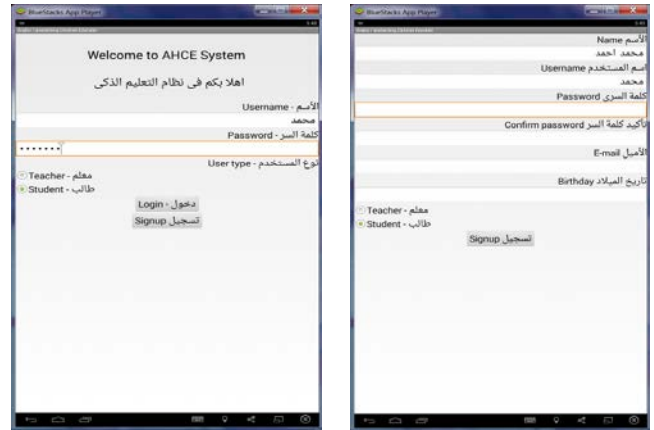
BlueStacks App Player

Welcome to AHCE System

اهلا بكم فى نظام التعليم الذكى

Username - الأسم

محمد

Password - كلمة السر

•••••••

User type - نوع المستخدم

Teacher - معلم

Student - طالب

Login - دخول

Signup تسجيل

BlueStacks App Player

الأسم Name

محمد احمد

اسم المستخدم Username

محمد

كلمة السرى Password

تأكيد كلمة السر Confirm password

الأميل E-mail

تاريخ الميلاد Birthday

Teacher - معلم

Student - طالب

Signup تسجيل